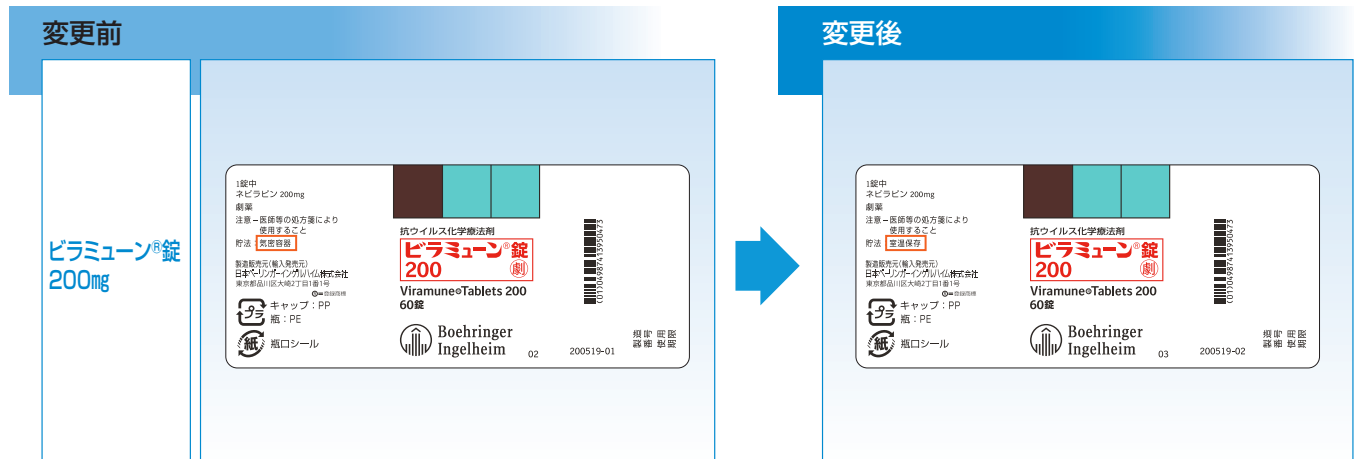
変更前

ビラミューン®錠 200㎎

1錠中
ネビラピン 200mg
劇薬
注意－医師等の処方箋により
使用すること
貯法 気密容器

製造販売元(輸入発売元)
日本ベーリンガーインゲルハイム株式会社
東京都品川区大崎2丁目1番1号

キャップ：PP
瓶：PE
瓶口シール

抗ウイルス化学療法剤
ビラミューン®錠
200
劇

Viramune® Tablets 200
60錠

Boehringer Ingelheim

02 200519-01

(01)04987413950473

変更後

1錠中
ネビラピン 200mg
劇薬
注意－医師等の処方箋により
使用すること
貯法 室温保存

製造販売元(輸入発売元)
日本ベーリンガーインゲルハイム株式会社
東京都品川区大崎2丁目1番1号

キャップ：PP
瓶：PE
瓶口シール

抗ウイルス化学療法剤
ビラミューン®錠
200
劇

Viramune® Tablets 200
60錠

Boehringer Ingelheim

03 200519-02

(01)04987413950473